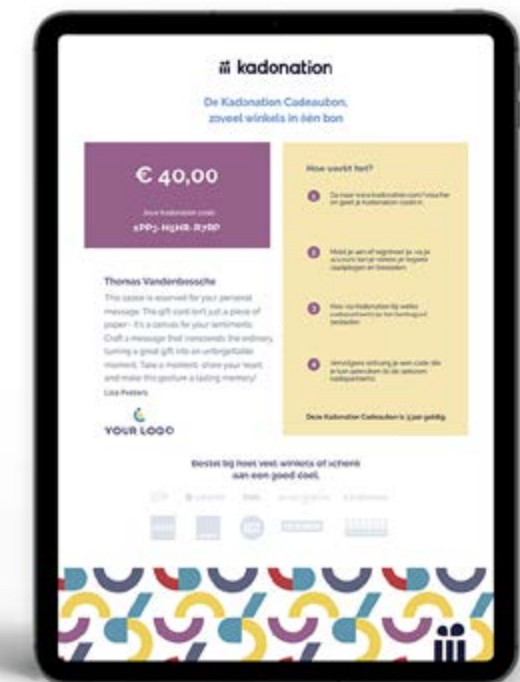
kadonation

De Kadonation Cadeaubon, zoveel winkels in één bon

€ 40,00

Jouw kadonation code:
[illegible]

How werkt het?

1 Ga naar www.kadonation.com/voucher en geef je kadonation code in.

2 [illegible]

3 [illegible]

4 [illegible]

Deze Kadonation Cadeaubon is 3 jaar geldig.

Thomas Vandenbossche

This space is reserved for your personal message. The gift card isn't just a piece of paper – it's a canvas for your sentiments. Craft a message that transcends the ordinary, turning a great gift into an unforgettable moment. Take a moment, share your heart, and make this gesture a lasting memory!

Lisa Peeters

YOUR LOGO

Bestel bij hoe veel winkels of schenk aan een goed doel.

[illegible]